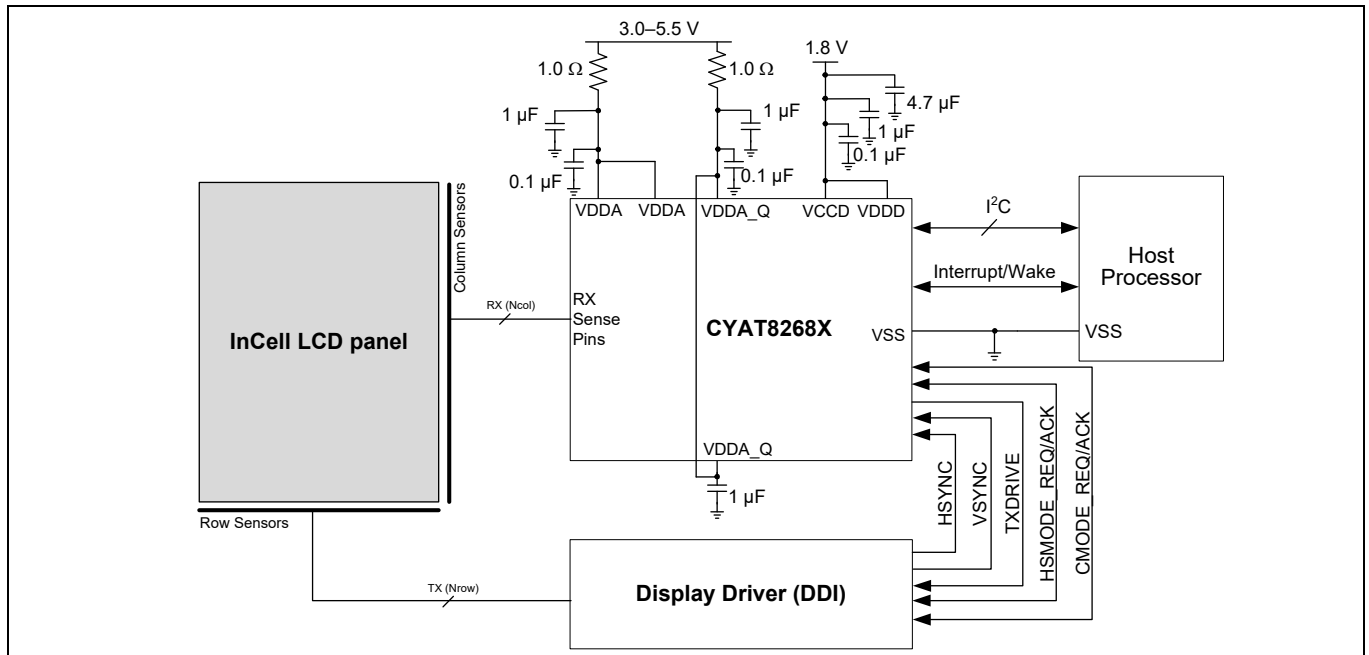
3.0–5.5 V
1.0 Ω
1.0 Ω
1.8 V
1 µF
1 µF
4.7 µF
1 µF
0.1 µF
0.1 µF
0.1 µF
VDDA VDDA VDDA_Q VCCD VDDD
$I^2C$
Host Processor
Interrupt/Wake
Column Sensors
RX (Ncol)
RX Sense Pins
CYAT8268X
VSS
VSS
InCell LCD panel
VDDA_Q
1 µF
HSYNC
VSYNC
TXDRIVE
HSMODE_REQ/ACK
CMODE_REQ/ACK
Row Sensors
TX (Nrow)
Display Driver (DDI)